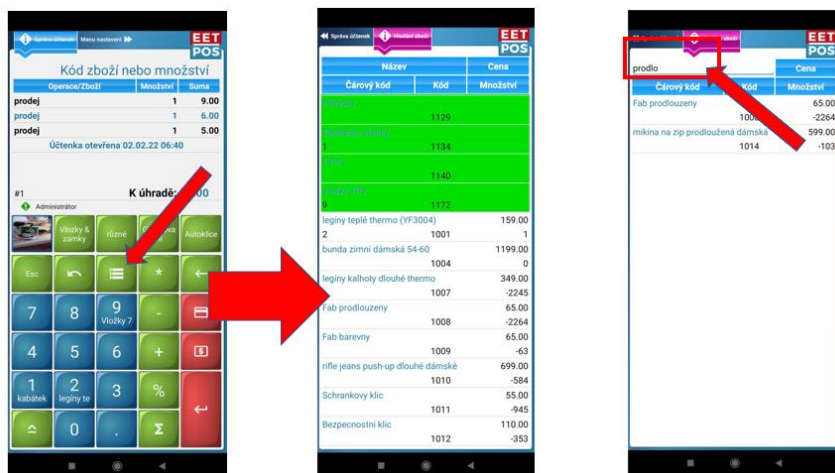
Správa účtenek Menu nastavení

EET POS

Kód zboží nebo množství

| Operace/Zboží | Množství | Suma |
|---|---|---|
| prodej | 1 | 9.00 |
| prodej | 1 | 6.00 |
| prodej | 1 | 5.00 |

Účtenka otevřena 02.02.22 06:40

#1 K úhradě: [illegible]00

Administrátor

Vložky & zamky
různé
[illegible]
Autoklíče

Esc
*
7
8
9 Vložky 7
-
4
5
6
+
1 kabátek
2 legíny te
3
%
0
.
Σ

Správa účtenek Hledání zboží

EET POS

| Název | | Cena |
|---|---|---|
| Čárový kód | Kód | Množství |
| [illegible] | 1129 | |
| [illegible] | | |
| 1 | 1134 | |
| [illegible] | 1140 | |
| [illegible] | | |
| 9 | 1172 | |
| legíny teplé thermo (YF3004) | | 159.00 |
| 2 | 1001 | 1 |
| bunda zimní dámská 54-60 | | 1199.00 |
| | 1004 | 0 |
| legíny kalhoty dlouhé thermo | | 349.00 |
| | 1007 | -2245 |
| Fab prodlouzeny | | 65.00 |
| | 1008 | -2264 |
| Fab barevny | | 65.00 |
| | 1009 | -63 |
| rifle jeans push-up dlouhé dámské | | 699.00 |
| | 1010 | -584 |
| Schrankovy klic | | 55.00 |
| | 1011 | -945 |
| Bezpecnostni klic | | 110.00 |
| | 1012 | -353 |

EET POS

prodlo

| Čárový kód | Kód | Cena Množství |
|---|---|---|
| Fab prodlouzeny | | 65.00 |
| | 100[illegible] | -2264 |
| mikina na zip prodloužená dámská | | 599.00 |
| | 1014 | -103 |